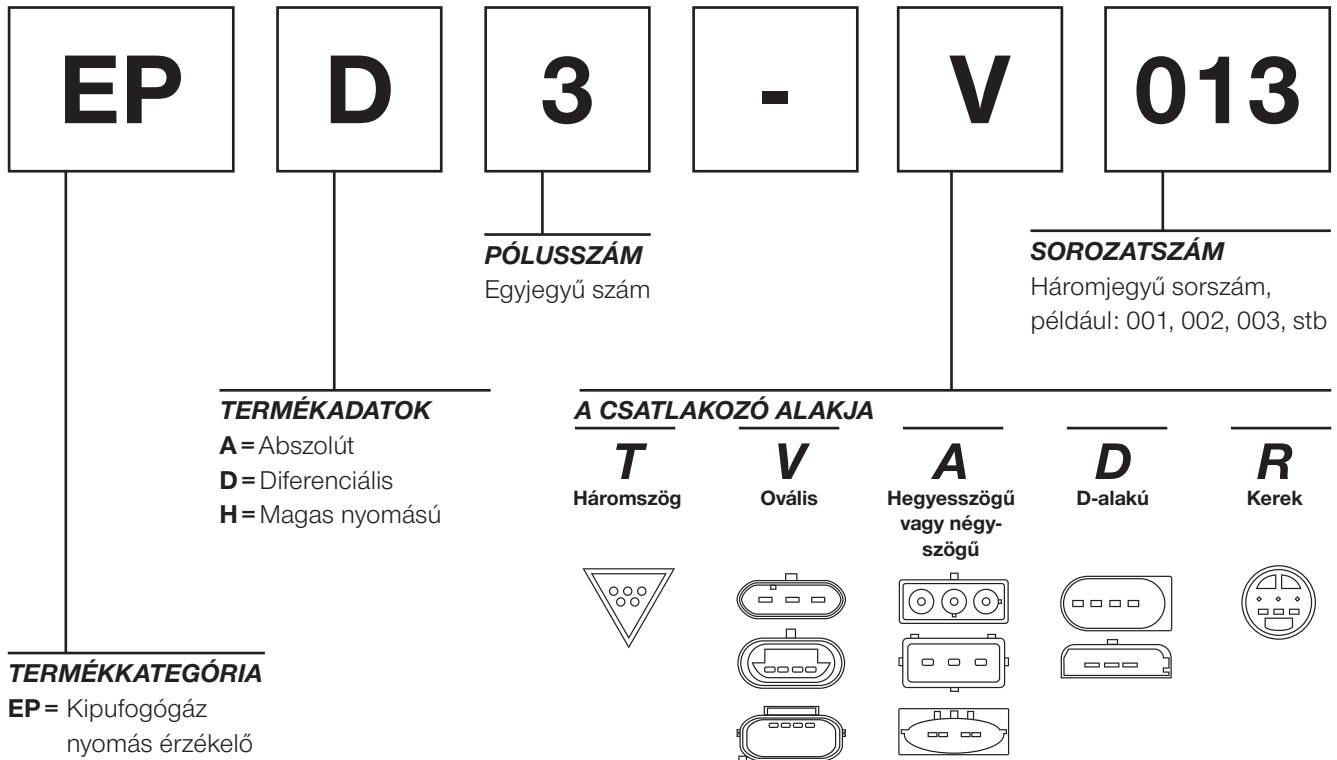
EP

D

3

-

V

013

PÓLUSSZÁM
Egyjegyű szám

SOROZATSZÁM
Háromjegyű sorszám, például: 001, 002, 003, stb

TERMÉKADATOK
A = Abszolút
D = Diferenciális
H = Magas nyomású

A CSATLAKOZÓ ALAKJA

T
Háromszög

V
Oválís

A
Hegyesszögű vagy négyszögű

D
D-alakú

R
Kerek

TERMÉKKATEGÓRIA
EP = Kipufogógáz nyomás érzékelő